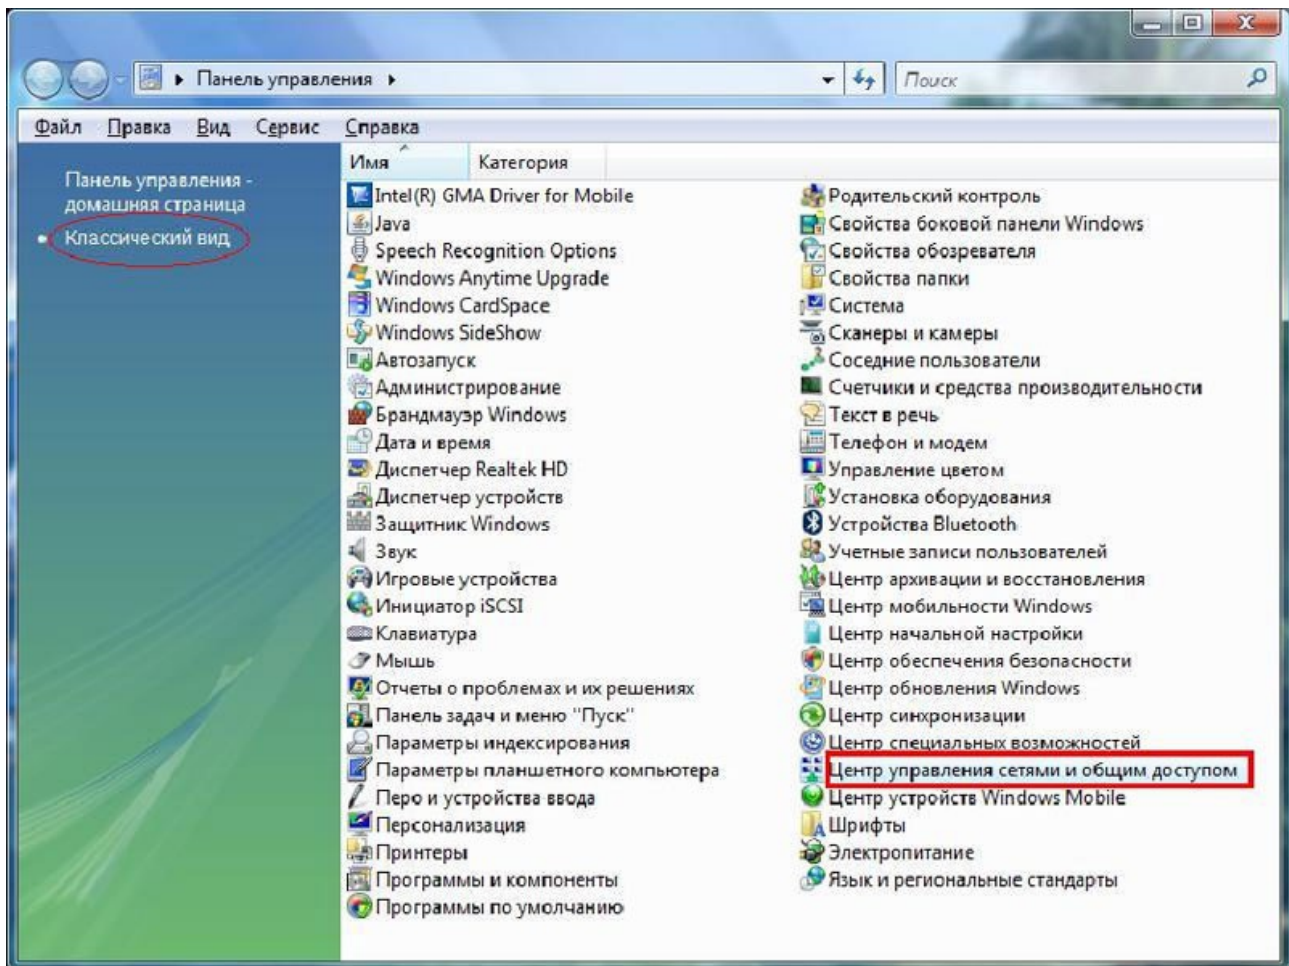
▸ Панель управления ▸

Поиск

Файл Правка Вид Сервис Справка

Панель управления - домашняя страница

Классический вид

Имя Категория

Intel(R) GMA Driver for Mobile
Java
Speech Recognition Options
Windows Anytime Upgrade
Windows CardSpace
Windows SideShow
Автозапуск
Администрирование
Брандмауэр Windows
Дата и время
Диспетчер Realtek HD
Диспетчер устройств
Защитник Windows
Звук
Игровые устройства
Инициатор iSCSI
Клавиатура
Мышь
Отчеты о проблемах и их решениях
Панель задач и меню "Пуск"
Параметры индексирования
Параметры планшетного компьютера
Перо и устройства ввода
Персонализация
Принтеры
Программы и компоненты
Программы по умолчанию

Родительский контроль
Свойства боковой панели Windows
Свойства обозревателя
Свойства папки
Система
Сканеры и камеры
Соседние пользователи
Счетчики и средства производительности
Текст в речь
Телефон и модем
Управление цветом
Установка оборудования
Устройства Bluetooth
Учетные записи пользователей
Центр архивации и восстановления
Центр мобильности Windows
Центр начальной настройки
Центр обеспечения безопасности
Центр обновления Windows
Центр синхронизации
Центр специальных возможностей
Центр управления сетями и общим доступом
Центр устройств Windows Mobile
Шрифты
Электропитание
Язык и региональные стандарты